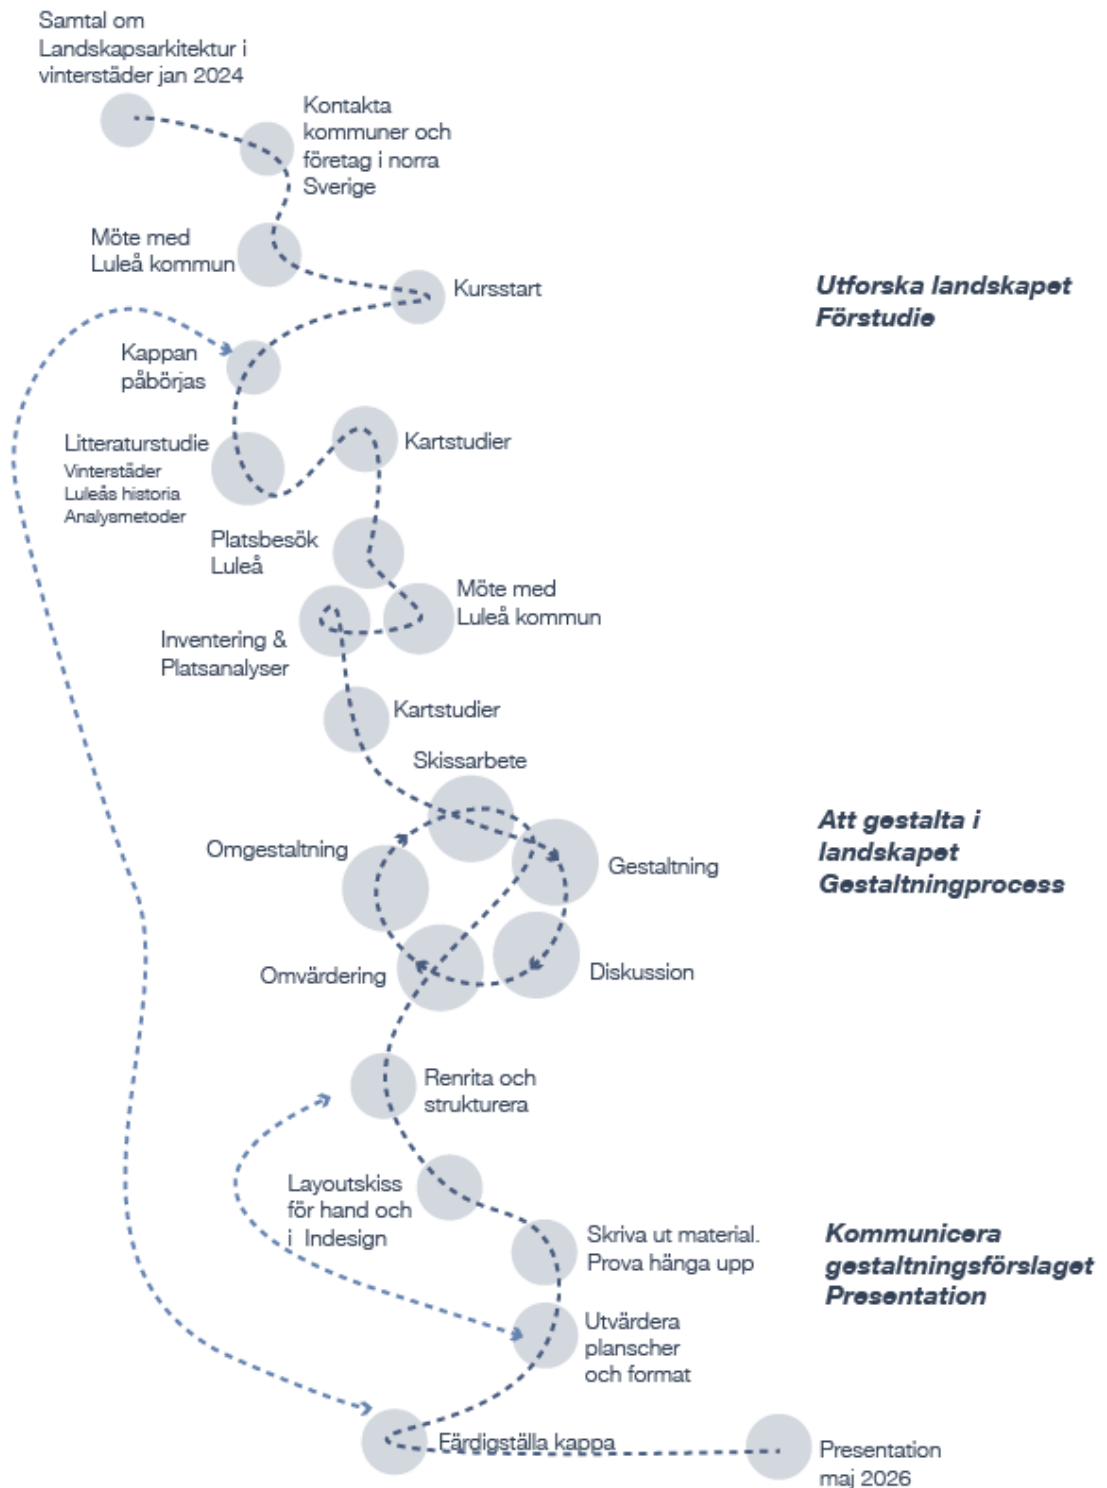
Samtal om Landskapsarkitektur i vinterstäder jan 2024

Kontakta kommuner och företag i norra Sverige

Möte med Luleå kommun

Kursstart

Utforska landskapet
Förstudie

Kappan påbörjas

Litteraturstudie
Vinterstäder
Luleås historia
Analysmetoder

Kartstudier

Platsbesök Luleå

Möte med Luleå kommun

Inventering & Platsanalyser

Kartstudier

Skissarbete

Att gestalta i landskapet
Gestaltningprocess

Omgestaltning

Gestaltning

Omvärdering

Diskussion

Renrita och strukturera

Layoutskiss för hand och i Indesign

Skriva ut material. Prova hänga upp

Kommunicera gestaltningsförslaget
Presentation

Utvärdera planscher och format

Färdigställa kappa

Presentation maj 2026